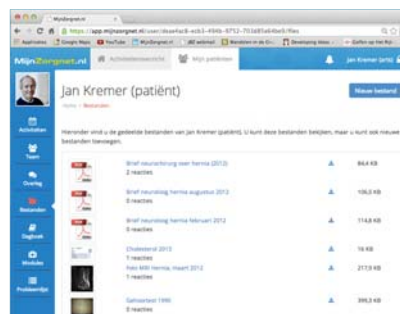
MijnZorgnet.nl
https://app.mijnzorgnet.nl/user/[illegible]/files
Apps | Google Maps | YouTube | MijnZorgnet.nl | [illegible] | All webmail | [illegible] | Developing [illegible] | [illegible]

MijnZorgnet.nl
Activiteitenoverzicht
Mijn patiënten
Jan Kremer (arts)

Jan Kremer (patiënt)
Home / Bestanden
Nieuw bestand

Activiteiten
Team
Overleg
Bestanden
Dagboek
Modules
Probleemlijst

Hieronder vindt u de gedeelde bestanden van Jan Kremer (patiënt). U kunt deze bestanden bekijken, maar u kunt ook nieuwe bestanden toevoegen.

| | | |
|---|---|---|
| Brief neurochirurg over hernia (2012) 2 reacties | | 84,4 KB |
| Brief neuroloog hernia augustus 2012 0 reacties | | 106,0 KB |
| Brief neuroloog hernia februari 2012 0 reacties | | 114,8 KB |
| Cholesterol 2013 1 reacties | | 16 KB |
| Foto MRI Hernia, maart 2012 1 reacties | | 217,9 KB |
| Gehoortest 1990 0 reacties | | 399,3 KB |